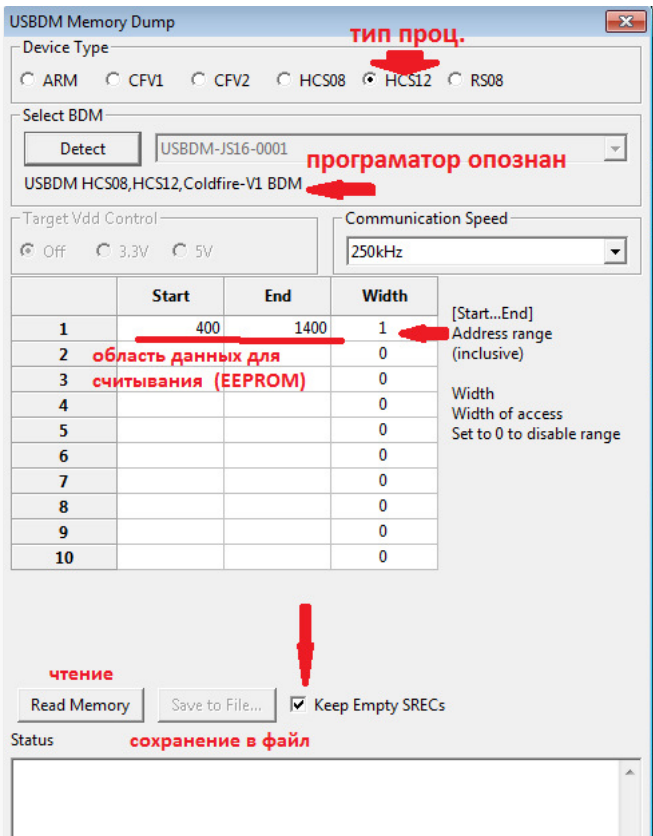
USBDM Memory Dump

тип проц.

Device Type

ARM CFV1 CFV2 HCS08 HCS12 RS08

Select BDM

Detect

USBDM-JS16-0001

програматор опознан

USBDM HCS08,HCS12,Coldfire-V1 BDM

Target Vdd Control

Off 3.3V 5V

Communication Speed

250kHz

|  | Start | End | Width |
|---|---|---|---|
| 1 | 400 | 1400 | 1 |
| 2 |  |  | 0 |
| 3 |  |  | 0 |
| 4 |  |  | 0 |
| 5 |  |  | 0 |
| 6 |  |  | 0 |
| 7 |  |  | 0 |
| 8 |  |  | 0 |
| 9 |  |  | 0 |
| 10 |  |  | 0 |

область данных для считывания (EEPROM)

[Start...End]
Address range
(inclusive)

Width
Width of access
Set to 0 to disable range

чтение

Read Memory

Save to File...

Keep Empty SRECs

Status

сохранение в файл